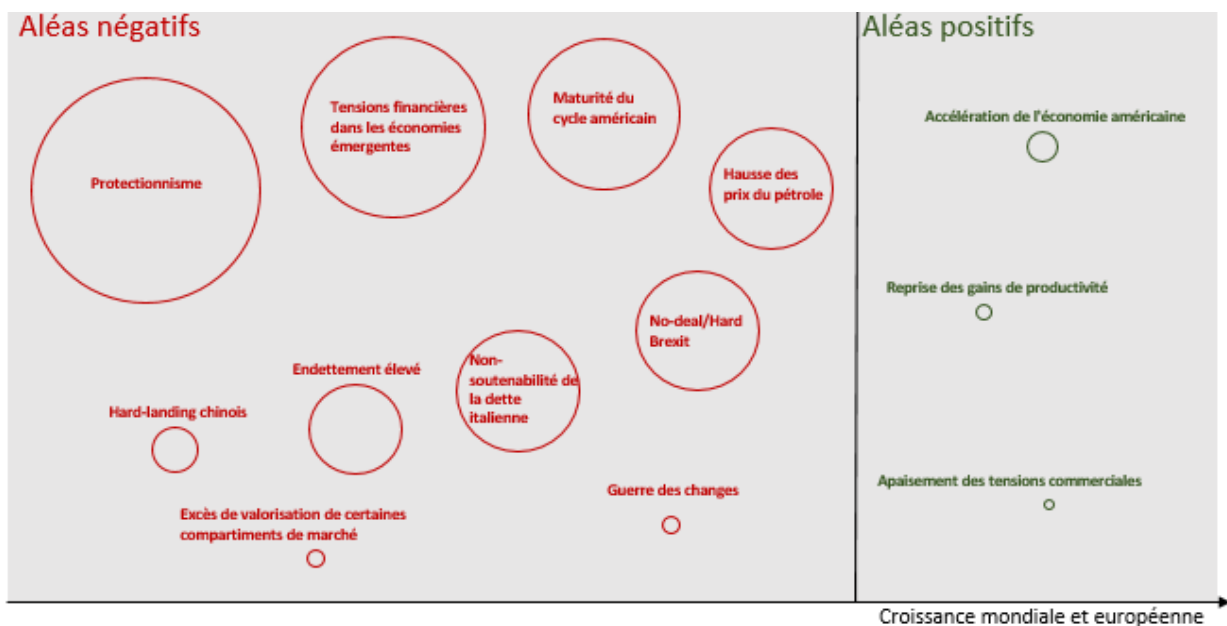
Aléas négatifs

Protectionnisme

Tensions financières dans les économies émergentes

Maturité du cycle américain

Hausse des prix du pétrole

No-deal/Hard Brexit

Non-soutenabilité de la dette italienne

Endettement élevé

Hard-landing chinois

Excès de valorisation de certaines compartiments de marché

Guerre des changes

Aléas positifs

Accélération de l'économie américaine

Reprise des gains de productivité

Apaisement des tensions commerciales

Croissance mondiale et européenne